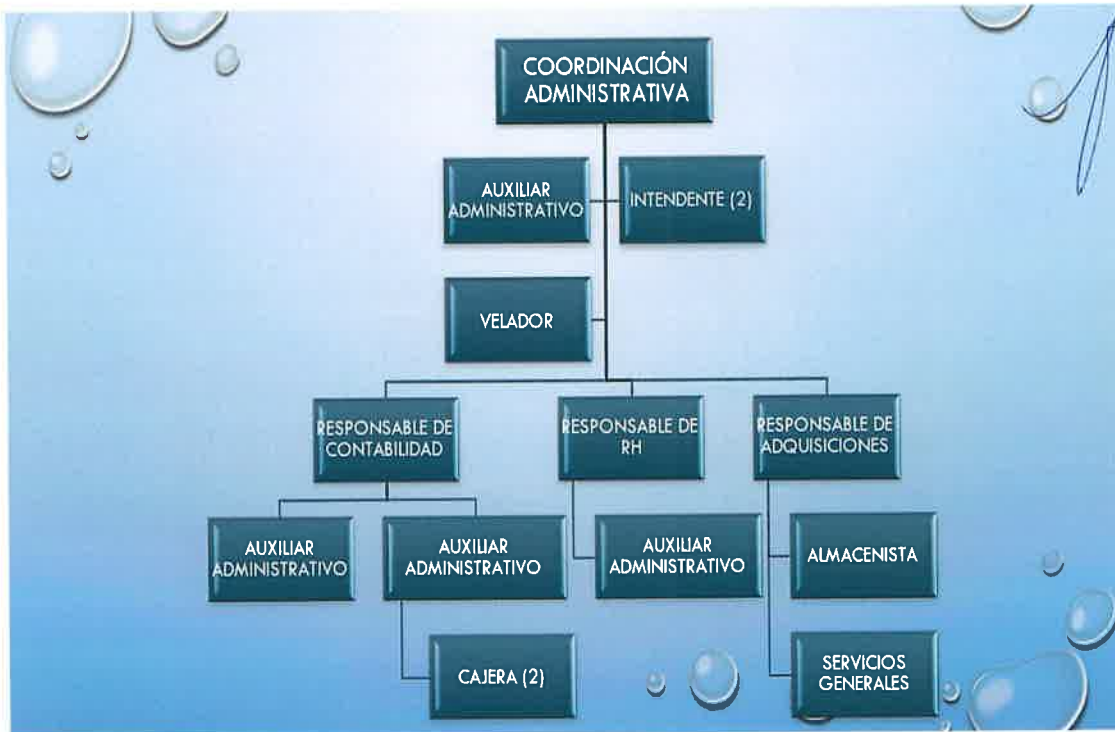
COORDINACIÓN ADMINISTRATIVA

AUXILIAR ADMINISTRATIVO

INTENDENTE (2)

VELADOR

RESPONSABLE DE CONTABILIDAD

RESPONSABLE DE RH

RESPONSABLE DE ADQUISICIONES

AUXILIAR ADMINISTRATIVO

AUXILIAR ADMINISTRATIVO

AUXILIAR ADMINISTRATIVO

ALMACENISTA

CAJERA (2)

SERVICIOS GENERALES